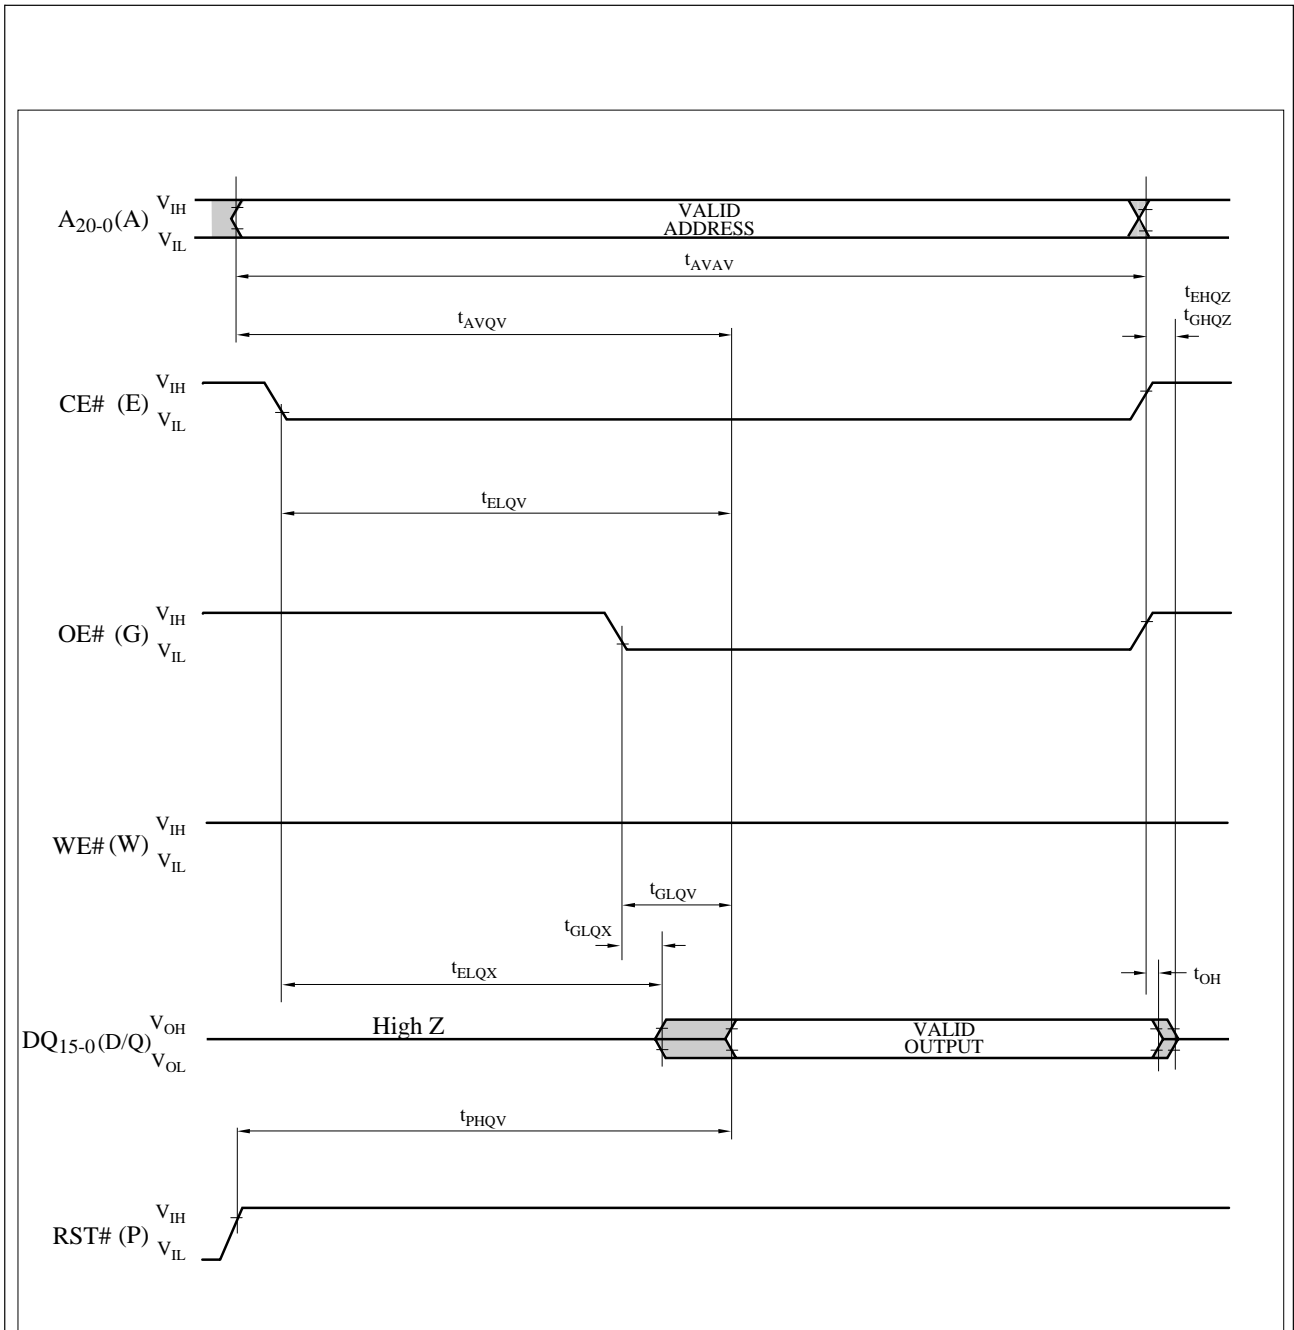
$A_{20-0}(A)$ $V_{IH}$ $V_{IL}$

VALID ADDRESS

$t_{AVAV}$

$t_{EHQZ}$

$t_{GHQZ}$

$t_{AVQV}$

CE# (E) $V_{IH}$ $V_{IL}$

$t_{ELQV}$

OE# (G) $V_{IH}$ $V_{IL}$

WE# (W) $V_{IH}$ $V_{IL}$

$t_{GLQV}$

$t_{GLQX}$

$t_{ELQX}$

$t_{OH}$

$DQ_{15-0}(D/Q)$ $V_{OH}$ $V_{OL}$

High Z

VALID OUTPUT

$t_{PHQV}$

RST# (P) $V_{IH}$ $V_{IL}$